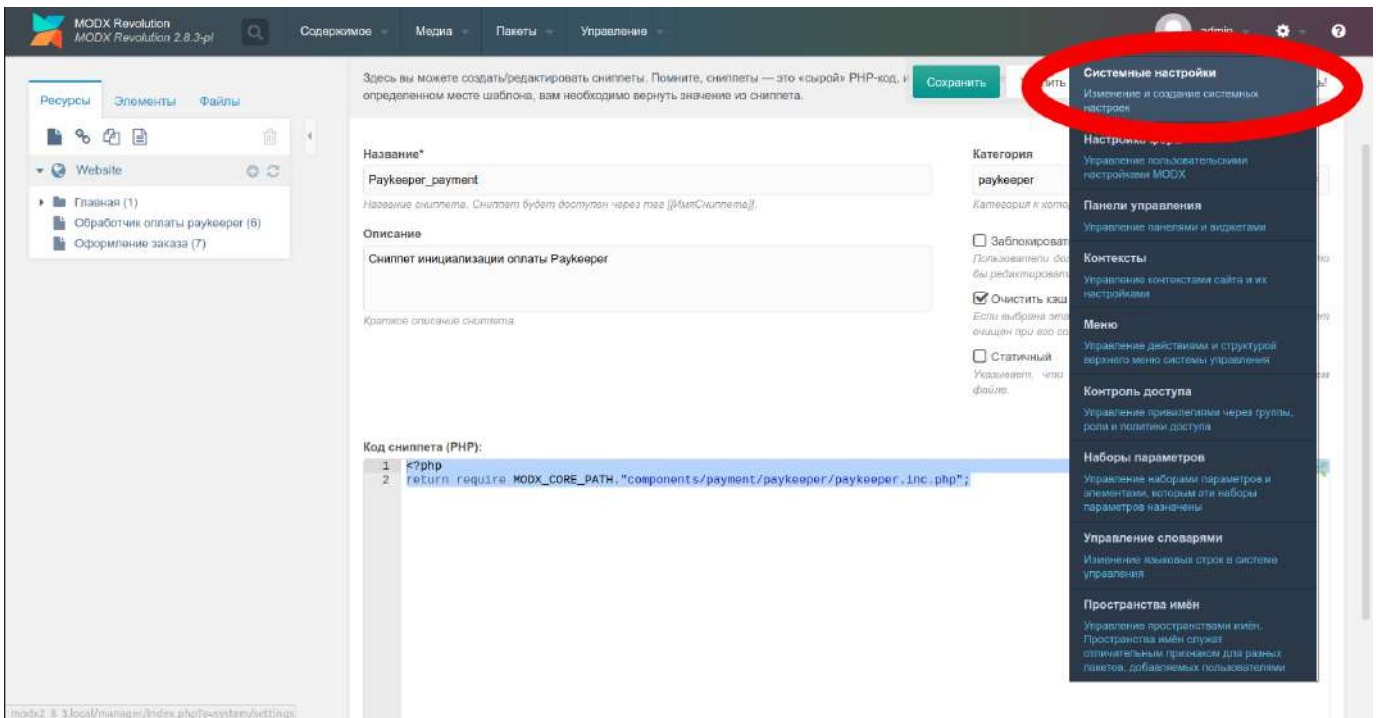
MODX Revolution
MODX Revolution 2.8.3-pl

Содержимое Медиа Пакеты Управление

admin

Ресурсы Элементы Файлы

Website

Главная (1)
Обработчик оплаты paykeeper (6)
Оформление заказа (7)

Здесь вы можете создать/редактировать сниппеты. Помните, сниппеты — это «сырой» PHP-код, и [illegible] определенном месте шаблона, вам необходимо вернуть значение из сниппета.

Сохранить

Название*
Paykeeper_payment
Название сниппета. Сниппет будет доступен через тег [[ИмяСниппета]].

Описание
Сниппет инициализации оплаты Paykeeper
Краткое описание сниппета.

Категория
paykeeper
Категория к кото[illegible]

Заблокироват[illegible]
Пользователи до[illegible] бы редактироват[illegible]

Очистить кэш
Если выбрана эта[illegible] очищен при его со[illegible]

Статичный
Указывает, что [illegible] файле.

Код сниппета (PHP):
1 <?php
2 return require MODX_CORE_PATH."components/payment/paykeeper/paykeeper.inc.php";

Системные настройки
Изменение и создание системных настроек

Настройки форм
Управление пользовательскими настройками MODX

Панели управления
Управление панелями и виджетами

Контексты
Управление контекстами сайта и их настройками

Меню
Управление действиями и структурой верхнего меню системы управления

Контроль доступа
Управление привилегиями через группы, роли и политики доступа

Наборы параметров
Управление наборами параметров и элементами, которым эти наборы параметров назначены

Управление словарями
Изменение языковых строк в системе управления

Пространства имён
Управление пространствами имён. Пространства имён служат отличительным признаком для разных пакетов, добавляемых пользователями

modx2.3.1local/manager/index.php?a=system/settings